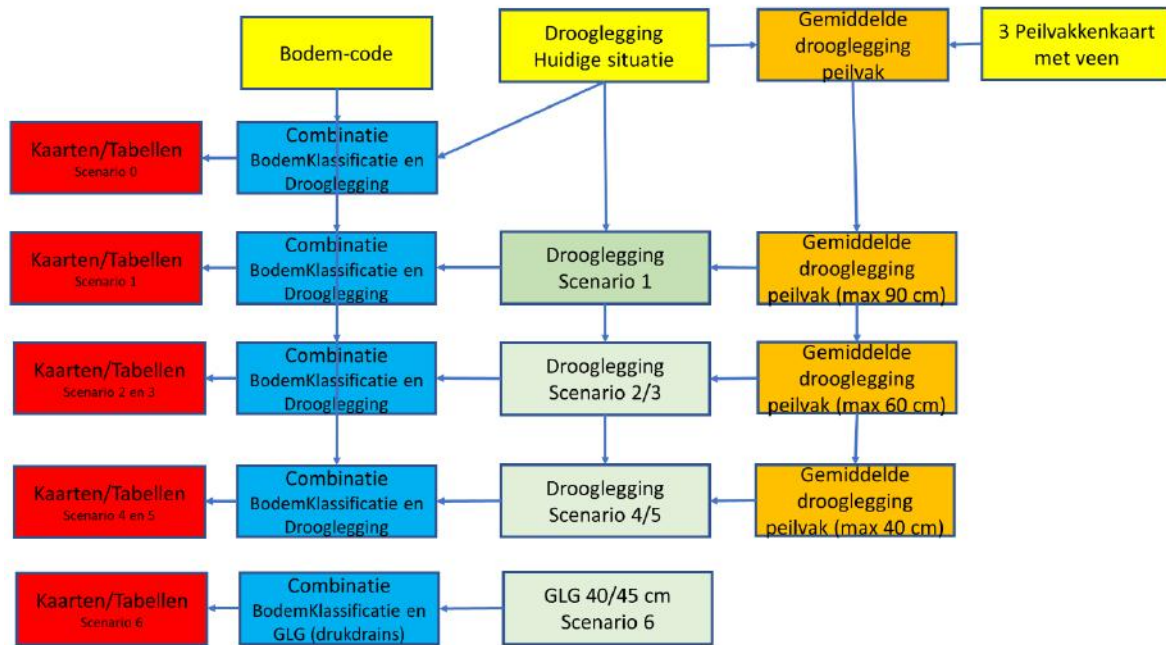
Bodem-code

Drooglegging Huidige situatie

Gemiddelde drooglegging peilvak

3 Peilvakkenkaart met veen

Kaarten/Tabellen
Scenario 0

Combinatie BodemKlassificatie en Drooglegging

Kaarten/Tabellen
Scenario 1

Combinatie BodemKlassificatie en Drooglegging

Drooglegging Scenario 1

Gemiddelde drooglegging peilvak (max 90 cm)

Kaarten/Tabellen
Scenario 2 en 3

Combinatie BodemKlassificatie en Drooglegging

Drooglegging Scenario 2/3

Gemiddelde drooglegging peilvak (max 60 cm)

Kaarten/Tabellen
Scenario 4 en 5

Combinatie BodemKlassificatie en Drooglegging

Drooglegging Scenario 4/5

Gemiddelde drooglegging peilvak (max 40 cm)

Kaarten/Tabellen
Scenario 6

Combinatie BodemKlassificatie en GLG (drukdrains)

GLG 40/45 cm Scenario 6